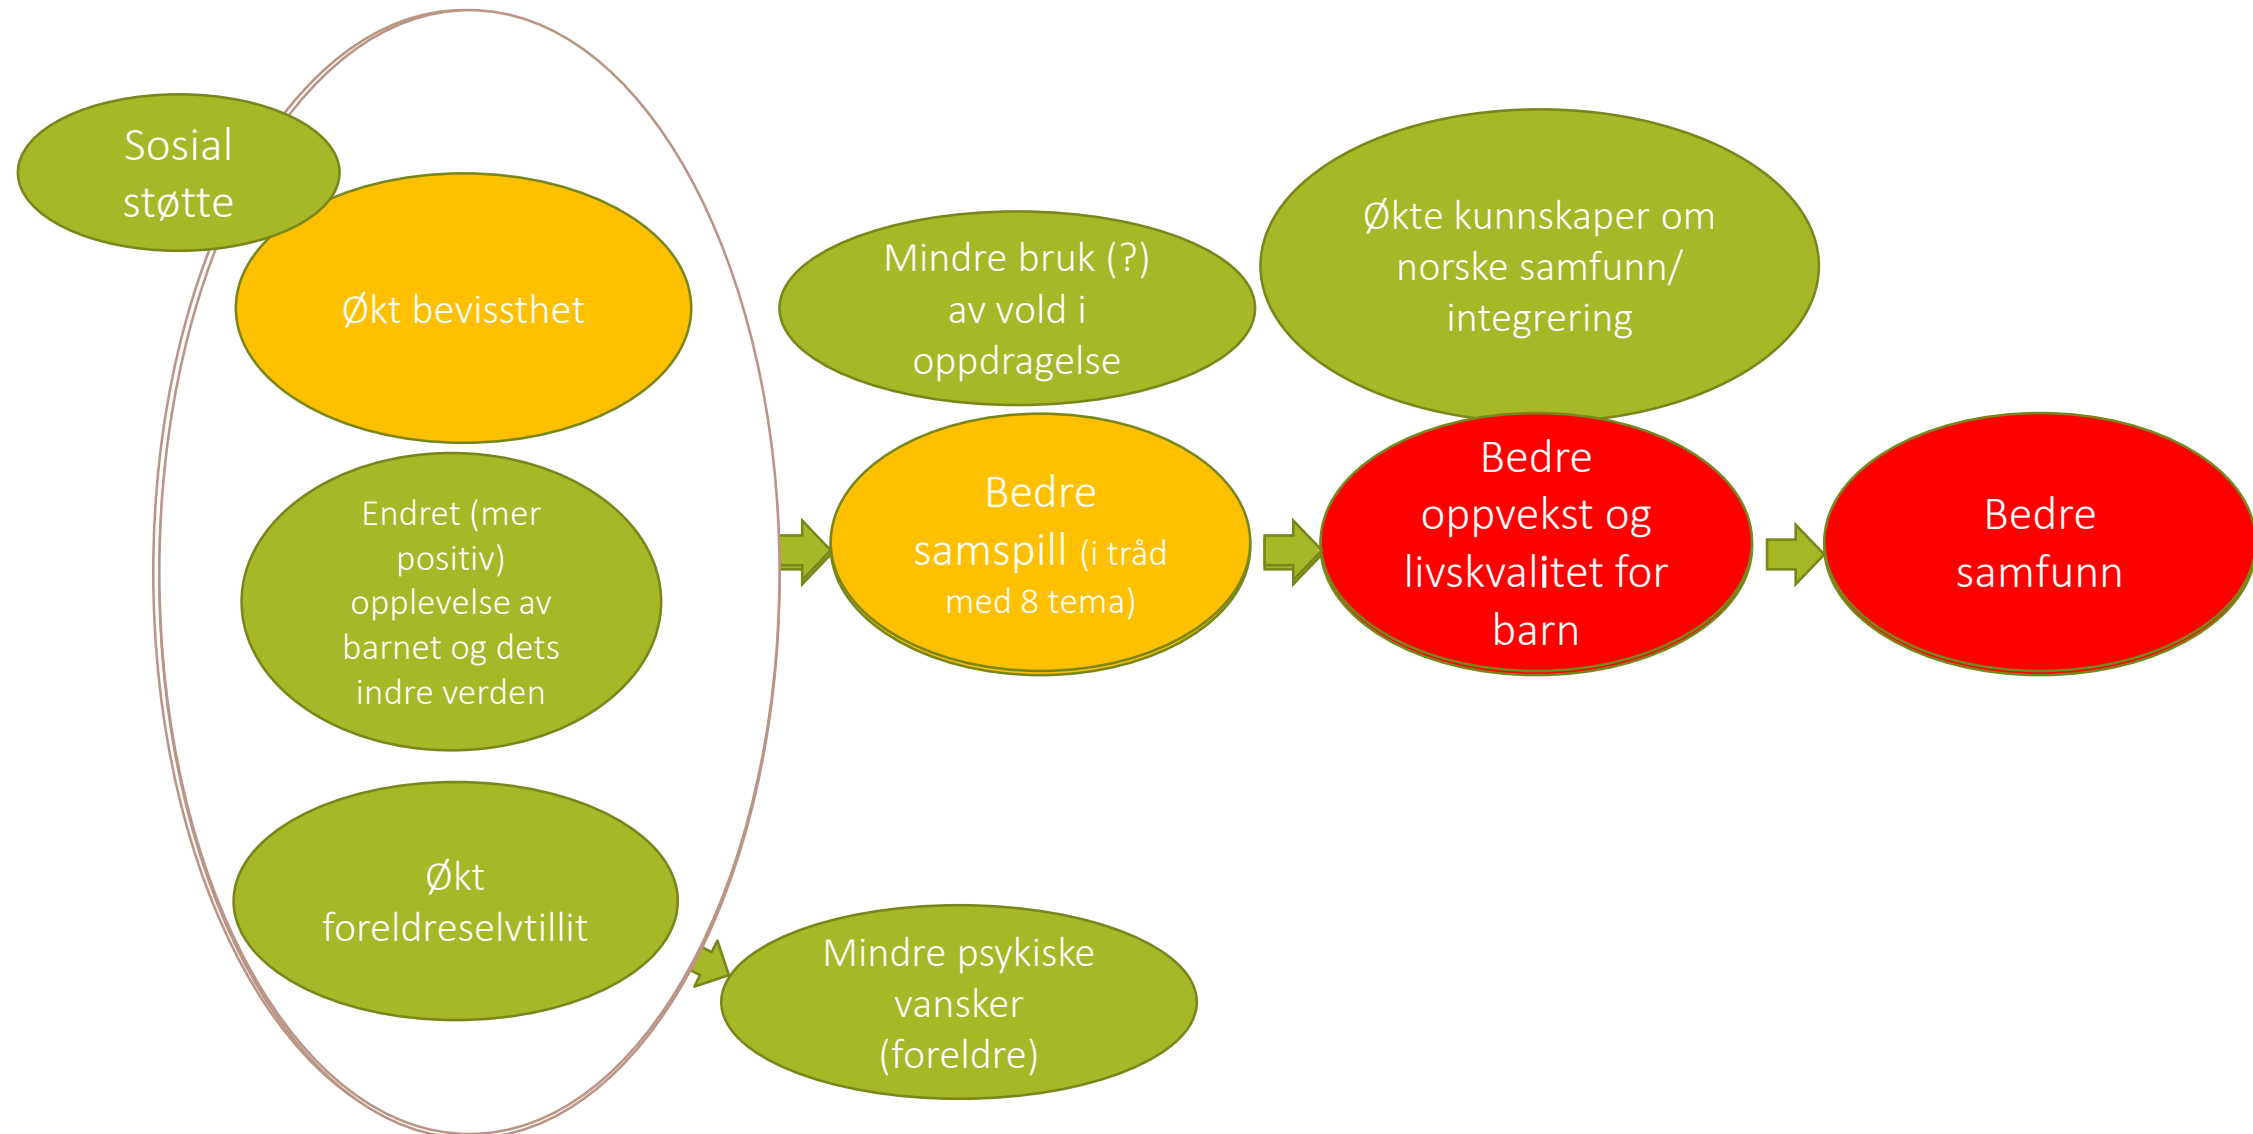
Sosial støtte

Økt bevissthet

Endret (mer positiv) opplevelse av barnet og dets indre verden

Økt foreldreselvtillit

Mindre bruk (?) av vold i oppdragelse

Bedre samspill (i tråd med 8 tema)

Mindre psykiske vansker (foreldre)

Økte kunnskaper om norske samfunn/ integrering

Bedre oppvekst og livskvalitet for barn

Bedre samfunn